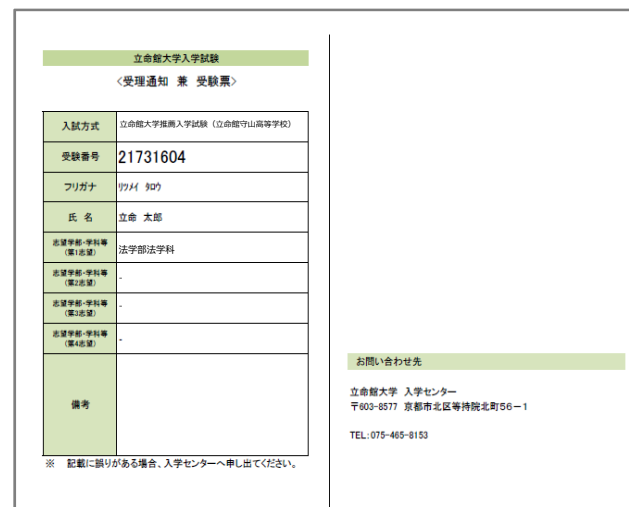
立命館大学入学試験

〈受理通知　兼　受験票〉

| | |
|---|---|
| 入試方式 | 立命館大学推薦入学試験（立命館守山高等学校） |
| 受験番号 | 21731604 |
| フリガナ | ﾘﾂﾒｲ ﾀﾛｳ |
| 氏　名 | 立命　太郎 |
| 志望学部・学科等（第1志望） | 法学部法学科 |
| 志望学部・学科等（第2志望） | - |
| 志望学部・学科等（第3志望） | - |
| 志望学部・学科等（第4志望） | - |
| 備考 | |

※　記載に誤りがある場合、入学センターへ申し出てください。

お問い合わせ先

立命館大学　入学センター
〒603-8577　京都市北区等持院北町５６－１

TEL：075-465-8153